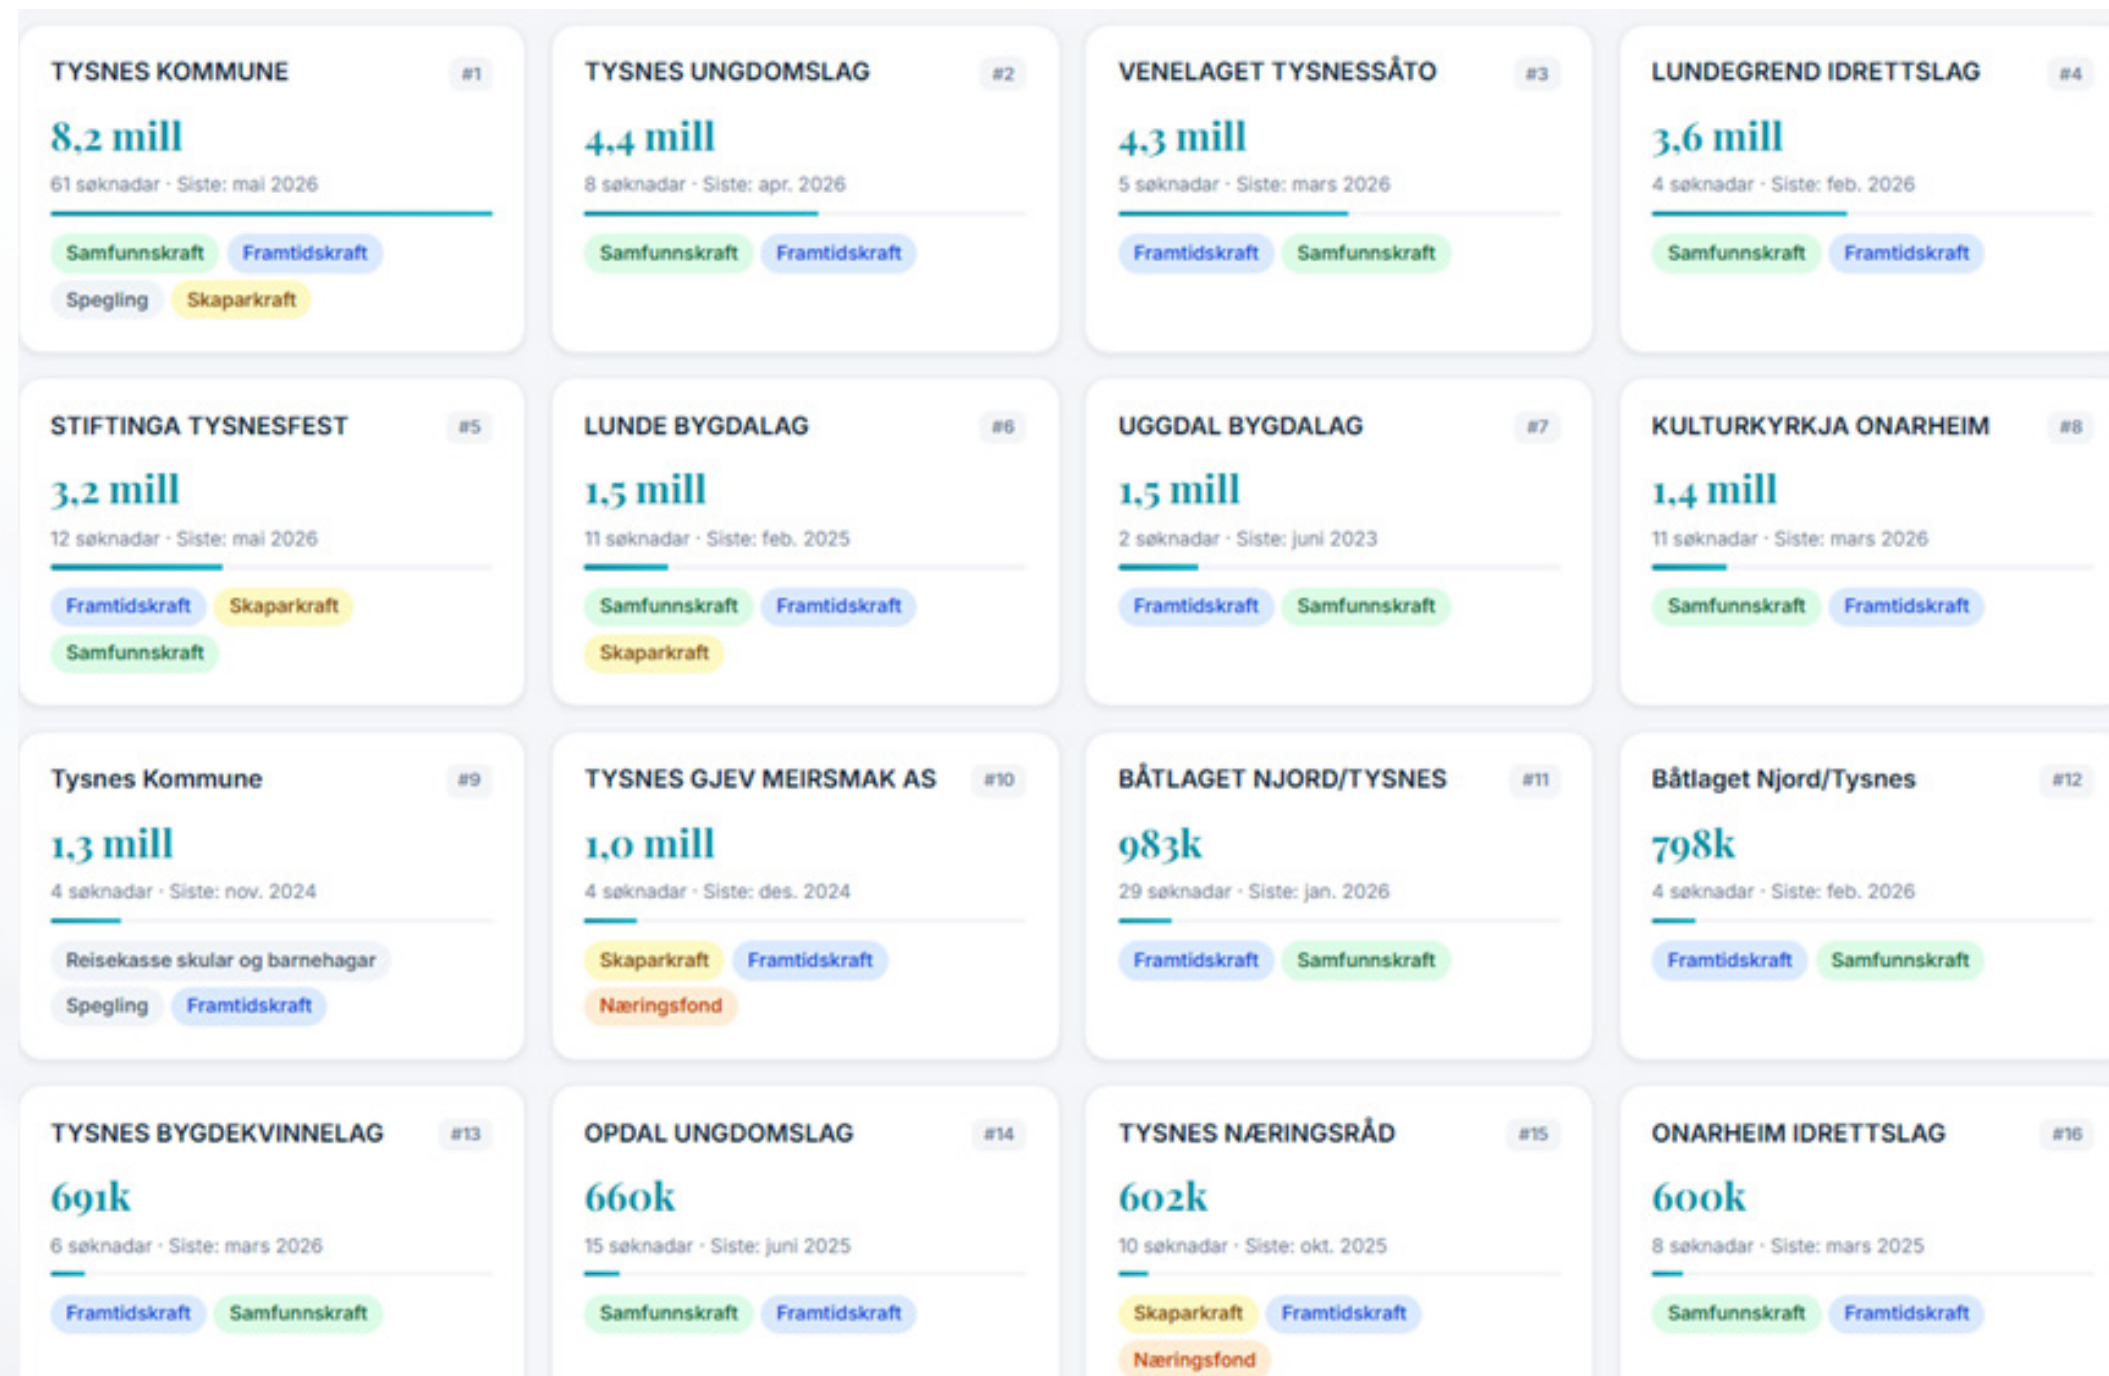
TYSNES KOMMUNE #1
8,2 mill
61 søknadar · Siste: mai 2026
Samfunnskraft Framtidskraft Spegling Skaparkraft

TYSNES UNGDOMSLAG #2
4,4 mill
8 søknadar · Siste: apr. 2026
Samfunnskraft Framtidskraft

VENELAGET TYSNESSÅTO #3
4,3 mill
5 søknadar · Siste: mars 2026
Framtidskraft Samfunnskraft

LUNDEGREND IDRETTSLAG #4
3,6 mill
4 søknadar · Siste: feb. 2026
Samfunnskraft Framtidskraft

STIFTINGA TYSNESFEST #5
3,2 mill
12 søknadar · Siste: mai 2026
Framtidskraft Skaparkraft Samfunnskraft

LUNDE BYGDALAG #6
1,5 mill
11 søknadar · Siste: feb. 2025
Samfunnskraft Framtidskraft Skaparkraft

UGGDAL BYGDALAG #7
1,5 mill
2 søknadar · Siste: juni 2023
Framtidskraft Samfunnskraft

KULTURKYRKJA ONARHEIM #8
1,4 mill
11 søknadar · Siste: mars 2026
Samfunnskraft Framtidskraft

Tysnes Kommune #9
1,3 mill
4 søknadar · Siste: nov. 2024
Reisekasse skular og barnehagar Spegling Framtidskraft

TYSNES GJEV MEIRSMAK AS #10
1,0 mill
4 søknadar · Siste: des. 2024
Skaparkraft Framtidskraft Næringsfond

BÅTLAGET NJORD/TYSNES #11
983k
29 søknadar · Siste: jan. 2026
Framtidskraft Samfunnskraft

Båtlaget Njord/Tysnes #12
798k
4 søknadar · Siste: feb. 2026
Framtidskraft Samfunnskraft

TYSNES BYGDEKVINNELAG #13
691k
6 søknadar · Siste: mars 2026
Framtidskraft Samfunnskraft

OPDAL UNGDOMSLAG #14
660k
15 søknadar · Siste: juni 2025
Samfunnskraft Framtidskraft

TYSNES NÆRINGSRÅD #15
602k
10 søknadar · Siste: okt. 2025
Skaparkraft Framtidskraft Næringsfond

ONARHEIM IDRETTSLAG #16
600k
8 søknadar · Siste: mars 2025
Samfunnskraft Framtidskraft